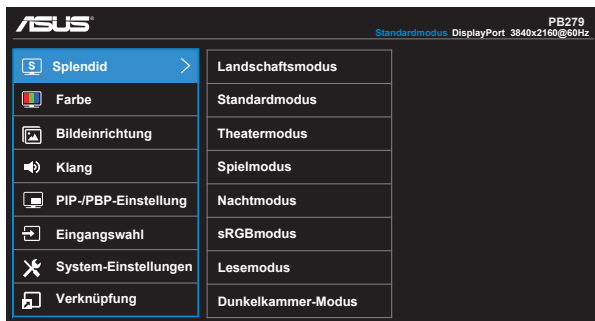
ASUS

PB279
Standardmodus DisplayPort 3840x2160@60Hz

S Splendid
Farbe
Bildeinrichtung
Klang
PIP-/PBP-Einstellung
Eingangswahl
System-Einstellungen
Verknüpfung

Landschaftsmodus
Standardmodus
Theatermodus
Spielmodus
Nachtmodus
sRGBmodus
Lesemodus
Dunkelkammer-Modus